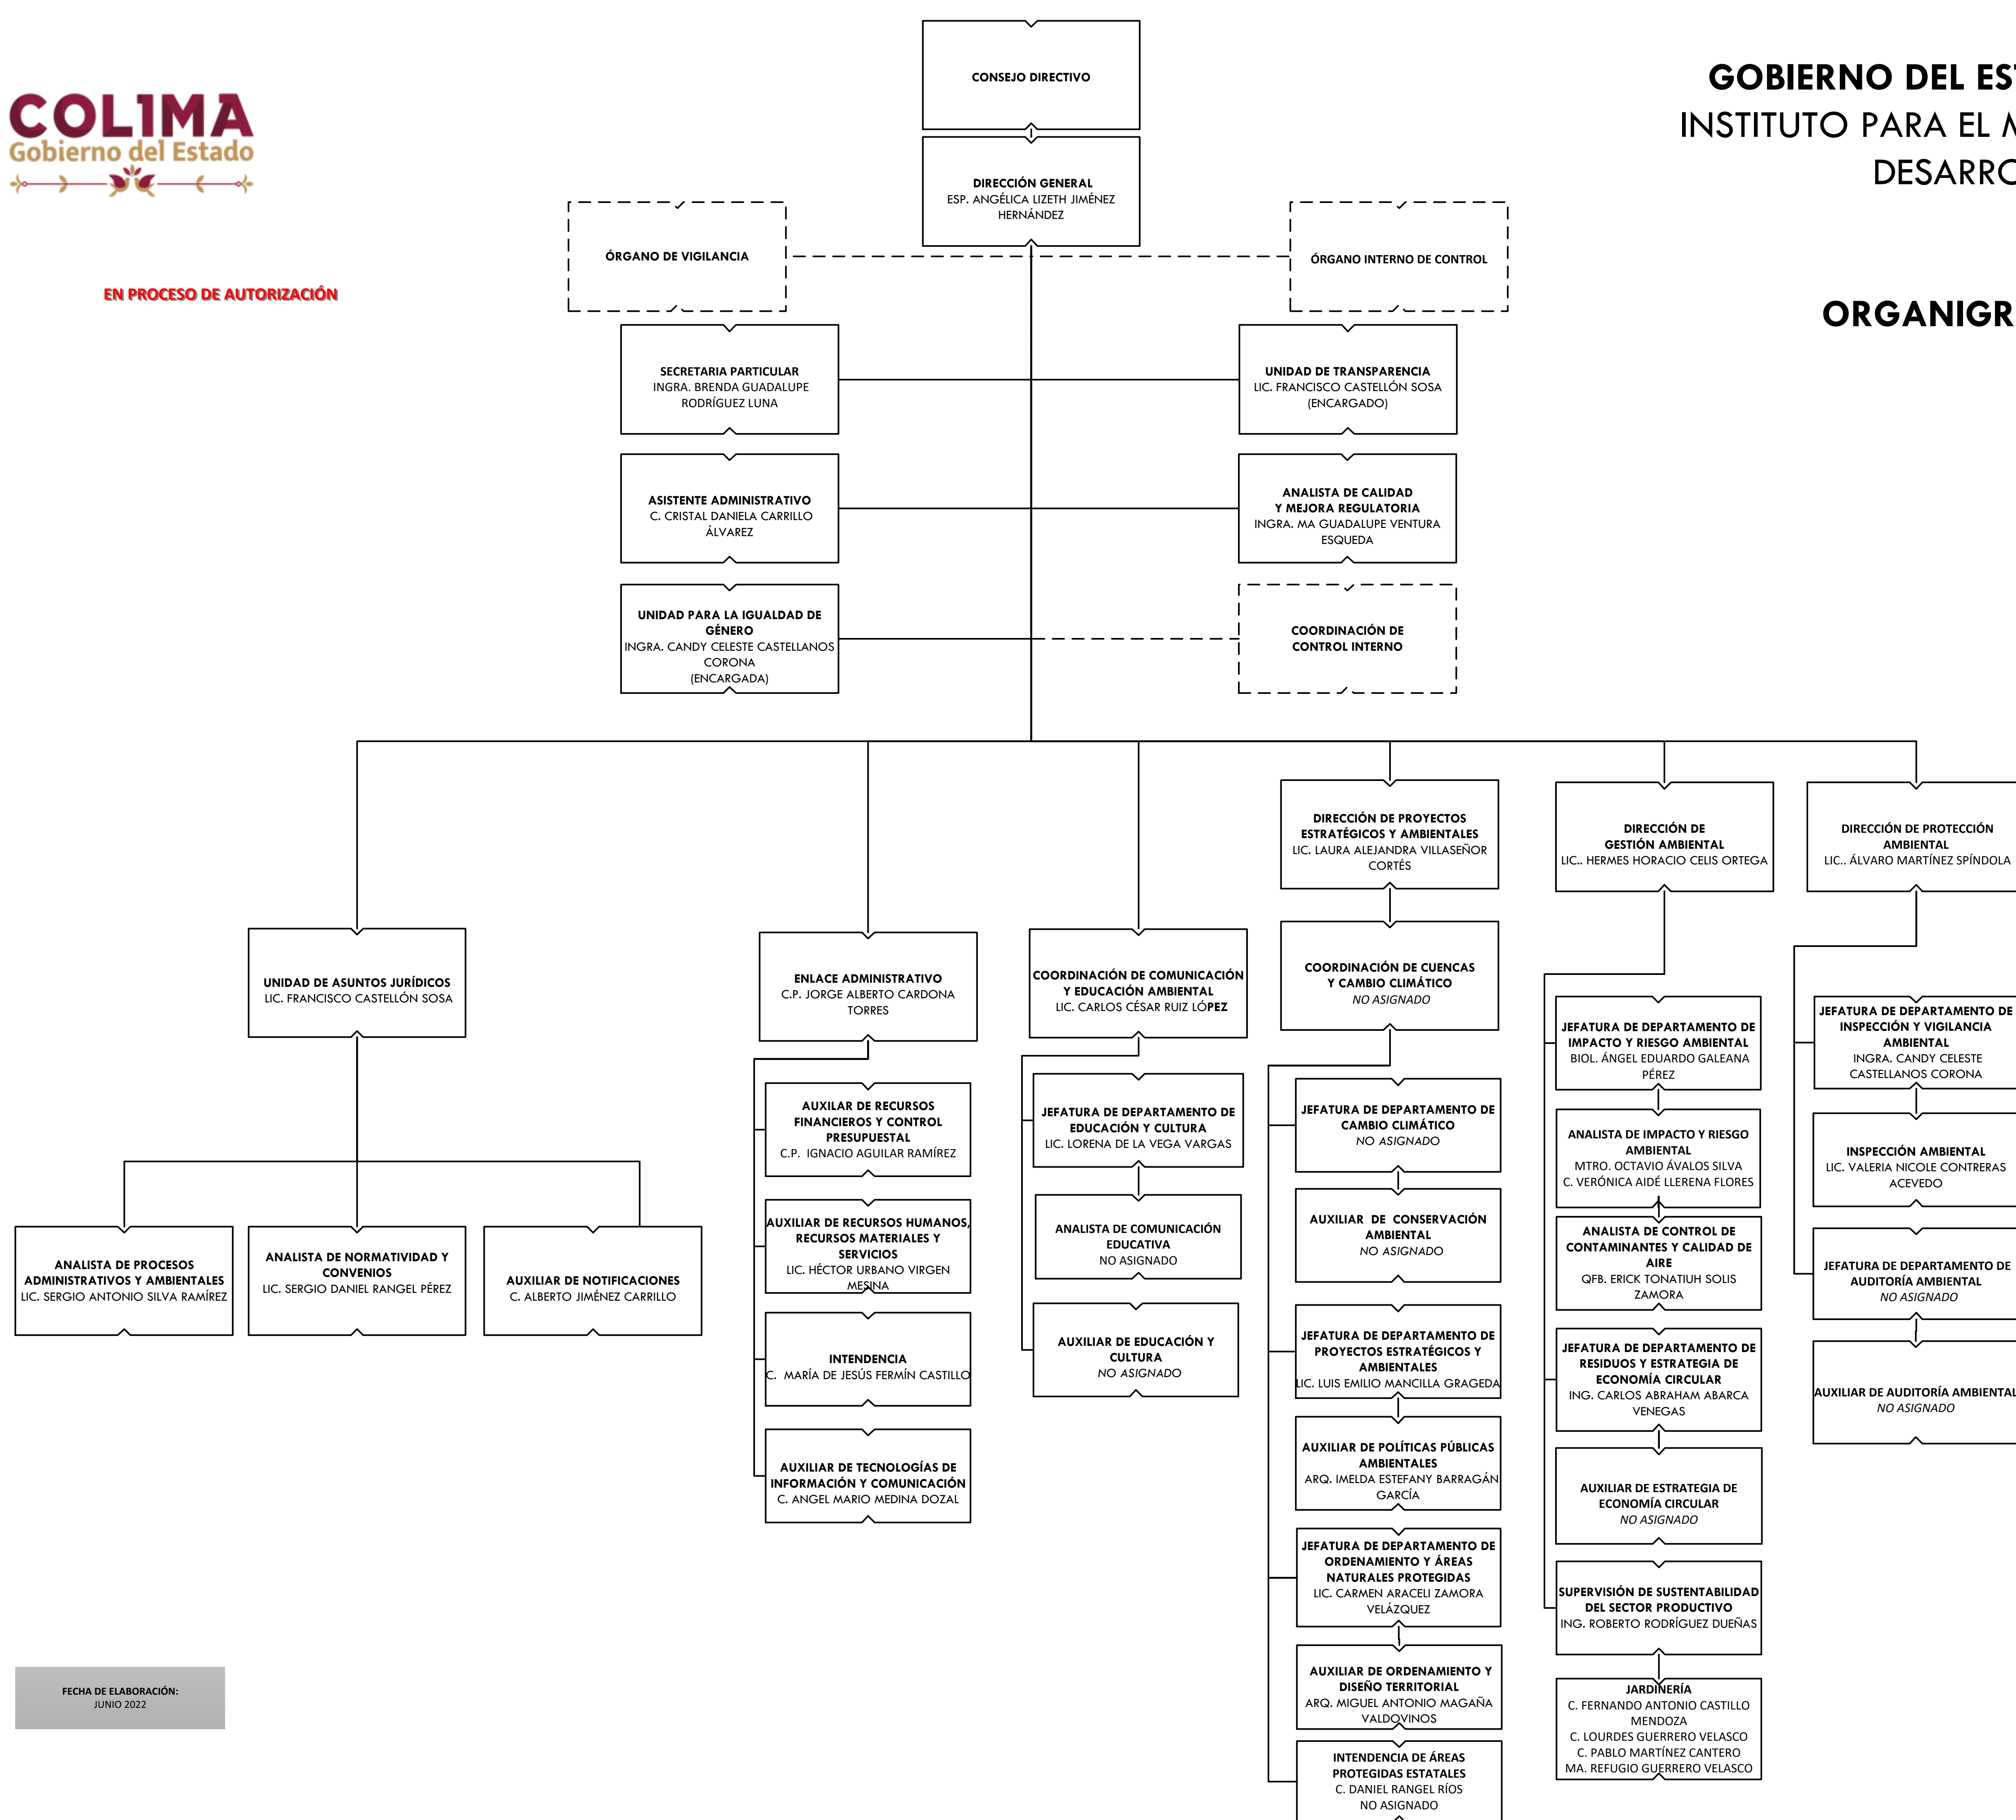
COLIMA
Gobierno del Estado

EN PROCESO DE AUTORIZACIÓN

GOBIERNO DEL ES
INSTITUTO PARA EL M
DESARRO

ORGANIGR

CONSEJO DIRECTIVO

DIRECCIÓN GENERAL
ESP. ANGÉLICA LIZETH JIMÉNEZ HERNÁNDEZ

ÓRGANO DE VIGILANCIA

ÓRGANO INTERNO DE CONTROL

SECRETARIA PARTICULAR
INGRA. BRENDA GUADALUPE RODRÍGUEZ LUNA

UNIDAD DE TRANSPARENCIA
LIC. FRANCISCO CASTELLÓN SOSA (ENCARGADO)

ASISTENTE ADMINISTRATIVO
C. CRISTAL DANIELA CARRILLO ÁLVAREZ

ANALISTA DE CALIDAD Y MEJORA REGULATORIA
INGRA. MA GUADALUPE VENTURA ESQUEDA

UNIDAD PARA LA IGUALDAD DE GÉNERO
INGRA. CANDY CELESTE CASTELLANOS CORONA (ENCARGADA)

COORDINACIÓN DE CONTROL INTERNO

DIRECCIÓN DE PROYECTOS ESTRATÉGICOS Y AMBIENTALES
LIC. LAURA ALEJANDRA VILLASEÑOR CORTÉS

DIRECCIÓN DE GESTIÓN AMBIENTAL
LIC.. HERMES HORACIO CELIS ORTEGA

DIRECCIÓN DE PROTECCIÓN AMBIENTAL
LIC.. ÁLVARO MARTÍNEZ SPÍNDOLA

UNIDAD DE ASUNTOS JURÍDICOS
LIC. FRANCISCO CASTELLÓN SOSA

ENLACE ADMINISTRATIVO
C.P. JORGE ALBERTO CARDONA TORRES

COORDINACIÓN DE COMUNICACIÓN Y EDUCACIÓN AMBIENTAL
LIC. CARLOS CÉSAR RUIZ LÓPEZ

COORDINACIÓN DE CUENCAS Y CAMBIO CLIMÁTICO
NO ASIGNADO

JEFATURA DE DEPARTAMENTO DE IMPACTO Y RIESGO AMBIENTAL
BIOL. ÁNGEL EDUARDO GALEANA PÉREZ

JEFATURA DE DEPARTAMENTO DE INSPECCIÓN Y VIGILANCIA AMBIENTAL
INGRA. CANDY CELESTE CASTELLANOS CORONA

AUXILAR DE RECURSOS FINANCIEROS Y CONTROL PRESUPUESTAL
C.P. IGNACIO AGUILAR RAMÍREZ

JEFATURA DE DEPARTAMENTO DE EDUCACIÓN Y CULTURA
LIC. LORENA DE LA VEGA VARGAS

JEFATURA DE DEPARTAMENTO DE CAMBIO CLIMÁTICO
NO ASIGNADO

ANALISTA DE IMPACTO Y RIESGO AMBIENTAL
MTRO. OCTAVIO ÁVALOS SILVA
C. VERÓNICA AIDÉ LLERENA FLORES

INSPECCIÓN AMBIENTAL
LIC. VALERIA NICOLE CONTRERAS ACEVEDO

AUXILIAR DE RECURSOS HUMANOS, RECURSOS MATERIALES Y SERVICIOS
LIC. HÉCTOR URBANO VIRGEN MESINA

ANALISTA DE COMUNICACIÓN EDUCATIVA
NO ASIGNADO

AUXILIAR DE CONSERVACIÓN AMBIENTAL
NO ASIGNADO

ANALISTA DE CONTROL DE CONTAMINANTES Y CALIDAD DE AIRE
QFB. ERICK TONATIUH SOLIS ZAMORA

JEFATURA DE DEPARTAMENTO DE AUDITORÍA AMBIENTAL
NO ASIGNADO

ANALISTA DE PROCESOS ADMINISTRATIVOS Y AMBIENTALES
LIC. SERGIO ANTONIO SILVA RAMÍREZ

ANALISTA DE NORMATIVIDAD Y CONVENIOS
LIC. SERGIO DANIEL RANGEL PÉREZ

AUXILIAR DE NOTIFICACIONES
C. ALBERTO JIMÉNEZ CARRILLO

INTENDENCIA
C. MARÍA DE JESÚS FERMÍN CASTILLO

AUXILIAR DE EDUCACIÓN Y CULTURA
NO ASIGNADO

JEFATURA DE DEPARTAMENTO DE PROYECTOS ESTRATÉGICOS Y AMBIENTALES
LIC. LUIS EMILIO MANCILLA GRAGEDA

JEFATURA DE DEPARTAMENTO DE RESIDUOS Y ESTRATEGIA DE ECONOMÍA CIRCULAR
ING. CARLOS ABRAHAM ABARCA VENEGAS

AUXILIAR DE AUDITORÍA AMBIENTAL
NO ASIGNADO

AUXILIAR DE TECNOLOGÍAS DE INFORMACIÓN Y COMUNICACIÓN
C. ANGEL MARIO MEDINA DOZAL

AUXILIAR DE POLÍTICAS PÚBLICAS AMBIENTALES
ARQ. IMELDA ESTEFANY BARRAGÁN GARCÍA

AUXILIAR DE ESTRATEGIA DE ECONOMÍA CIRCULAR
NO ASIGNADO

JEFATURA DE DEPARTAMENTO DE ORDENAMIENTO Y ÁREAS NATURALES PROTEGIDAS
LIC. CARMEN ARACELI ZAMORA VELÁZQUEZ

SUPERVISIÓN DE SUSTENTABILIDAD DEL SECTOR PRODUCTIVO
ING. ROBERTO RODRÍGUEZ DUEÑAS

FECHA DE ELABORACIÓN:
JUNIO 2022

AUXILIAR DE ORDENAMIENTO Y DISEÑO TERRITORIAL
ARQ. MIGUEL ANTONIO MAGAÑA VALDOVINOS

JARDINERÍA
C. FERNANDO ANTONIO CASTILLO MENDOZA
C. LOURDES GUERRERO VELASCO
C. PABLO MARTÍNEZ CANTERO
MA. REFUGIO GUERRERO VELASCO

INTENDENCIA DE ÁREAS PROTEGIDAS ESTATALES
C. DANIEL RANGEL RÍOS
NO ASIGNADO